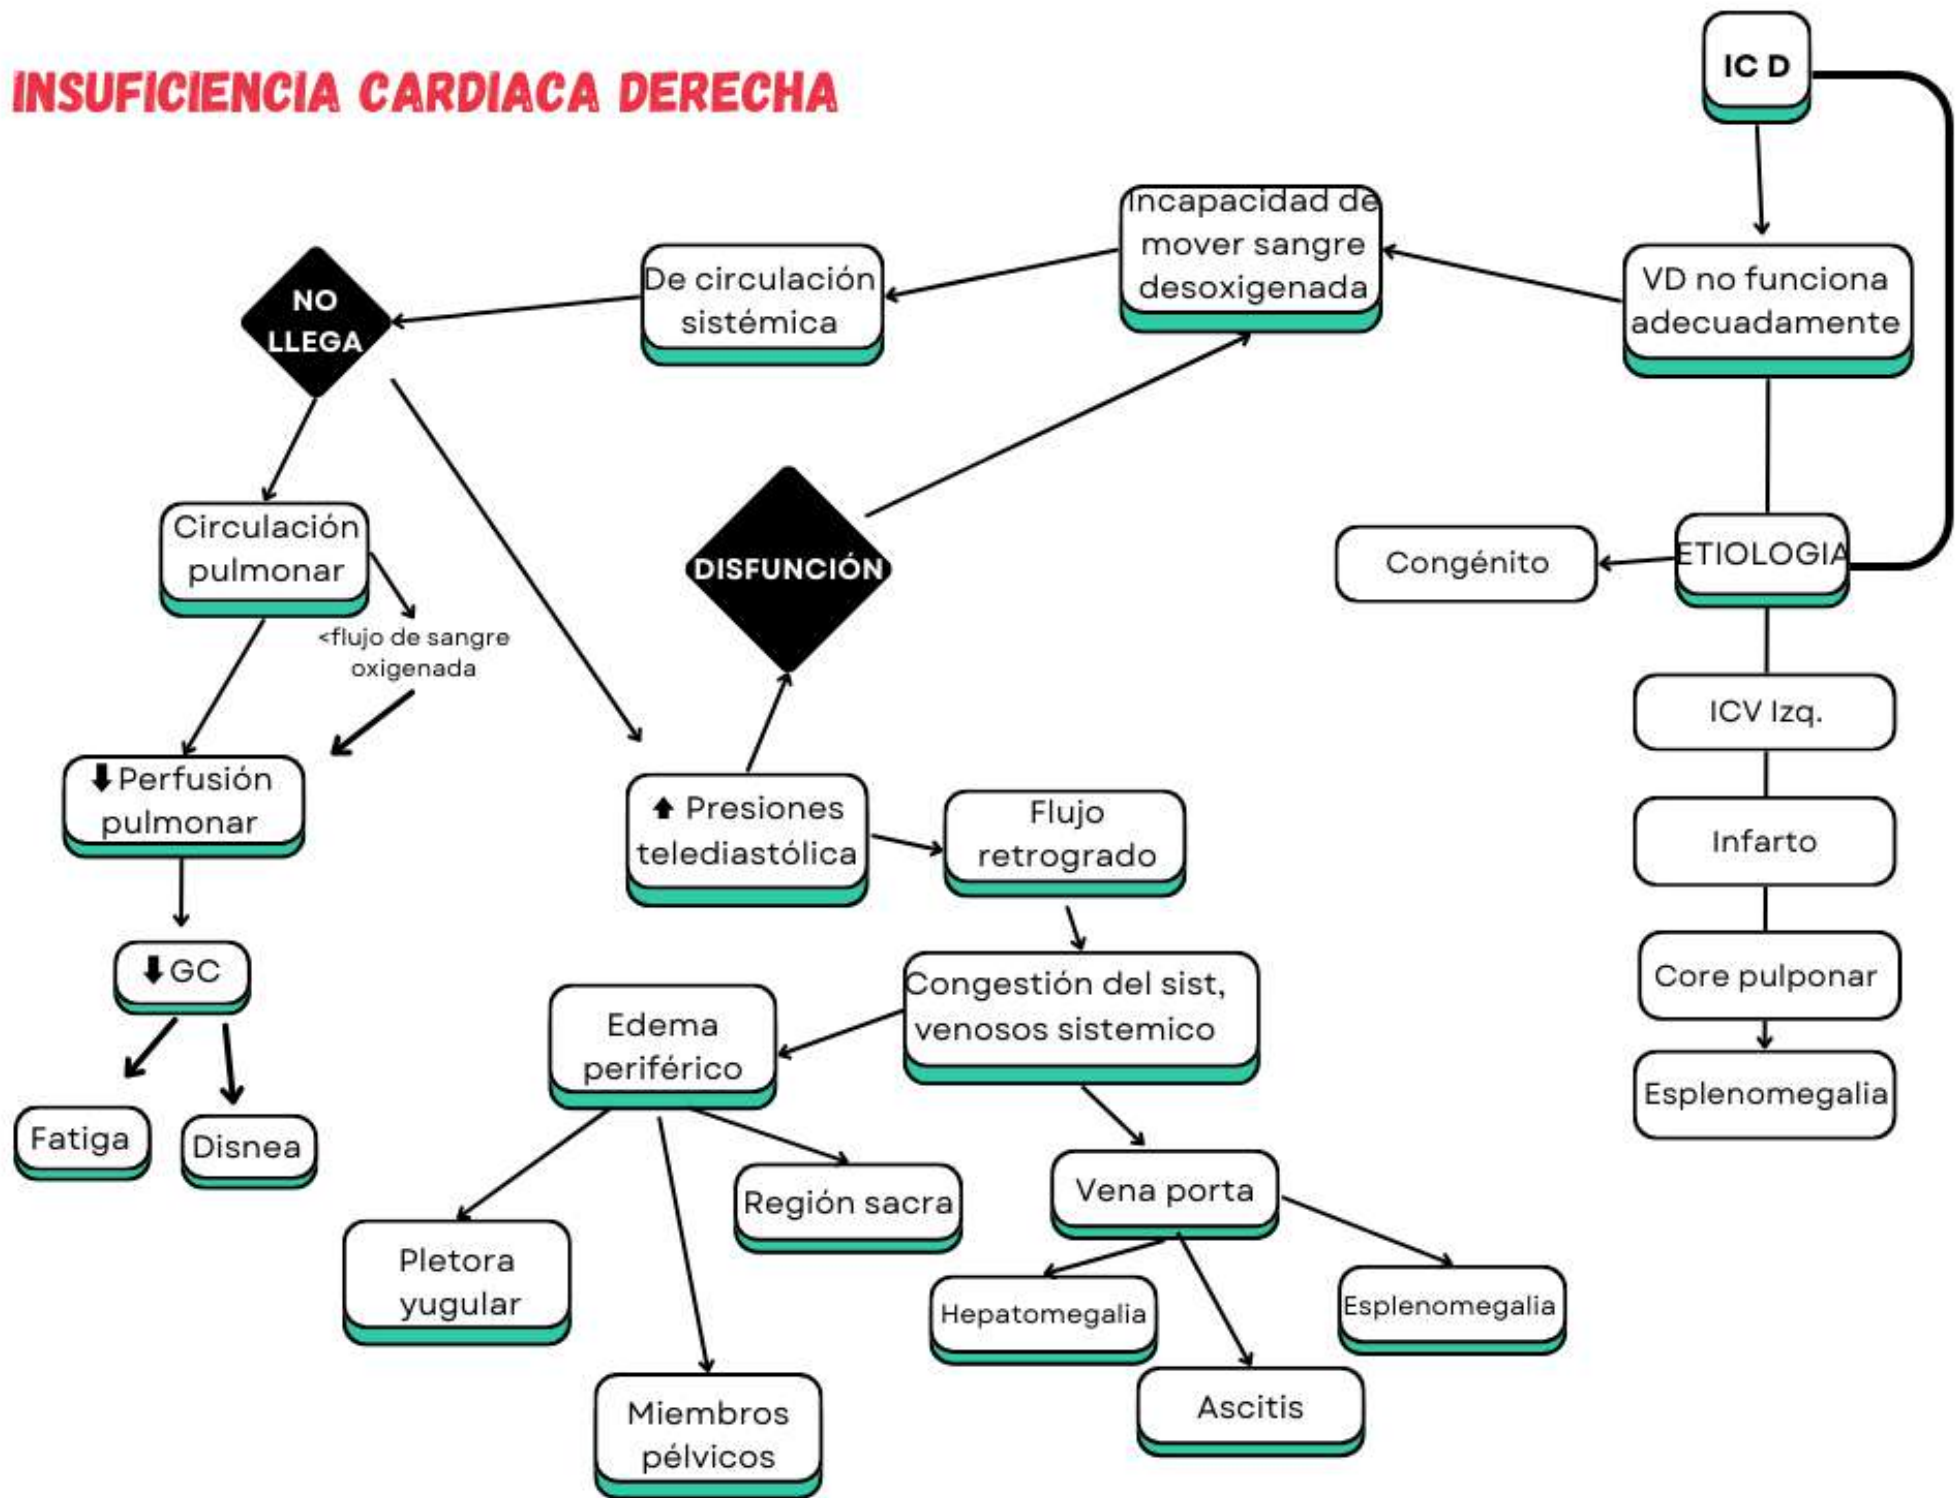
INSUFICIENCIA CARDIACA DERECHA

IC D

VD no funciona adecuadamente

Incapacidad de mover sangre desoxigenada

De circulación sistémica

NO LLEGA

Circulación pulmonar

<flujo de sangre oxigenada

⬇ Perfusión pulmonar

⬇ GC

Fatiga

Disnea

DISFUNCIÓN

⬆ Presiones telediastólica

Flujo retrogrado

Congestión del sist, venosos sistemico

Edema periférico

Pletora yugular

Miembros pélvicos

Región sacra

Vena porta

Hepatomegalia

Ascitis

Esplenomegalia

ETIOLOGIA

Congénito

ICV Izq.

Infarto

Core pulponar

Esplenomegalia